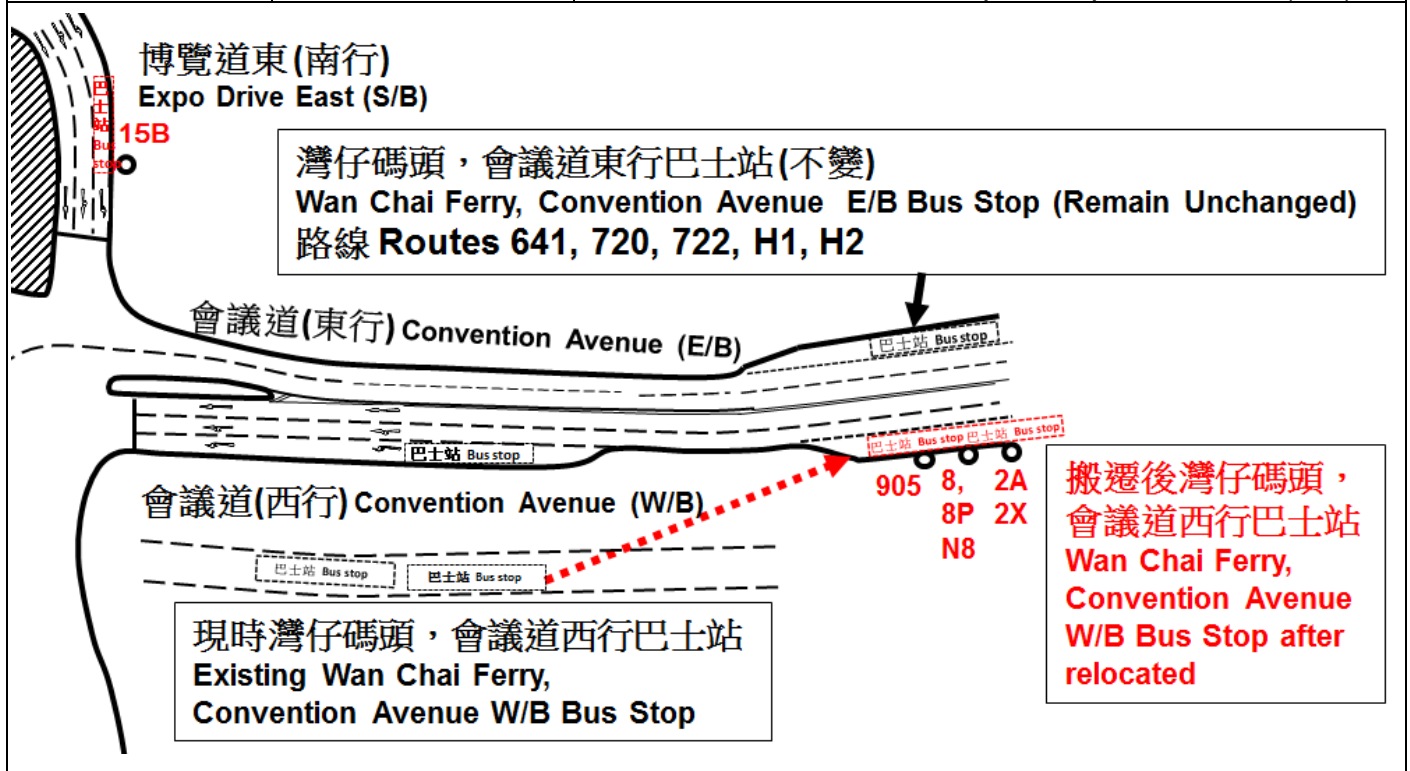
博覽道東(南行)
Expo Drive East (S/B)

巴士站 Bus stop

15B

灣仔碼頭，會議道東行巴士站(不變)
Wan Chai Ferry, Convention Avenue E/B Bus Stop (Remain Unchanged)
路線 Routes 641, 720, 722, H1, H2

會議道(東行) Convention Avenue (E/B)

巴士站 Bus stop

巴士站 Bus stop

巴士站 Bus stop 巴士站 Bus stop

905

8, 8P N8

2A 2X

會議道(西行) Convention Avenue (W/B)

巴士站 Bus stop

巴士站 Bus stop

搬遷後灣仔碼頭，會議道西行巴士站
Wan Chai Ferry, Convention Avenue W/B Bus Stop after relocated

現時灣仔碼頭，會議道西行巴士站
Existing Wan Chai Ferry, Convention Avenue W/B Bus Stop